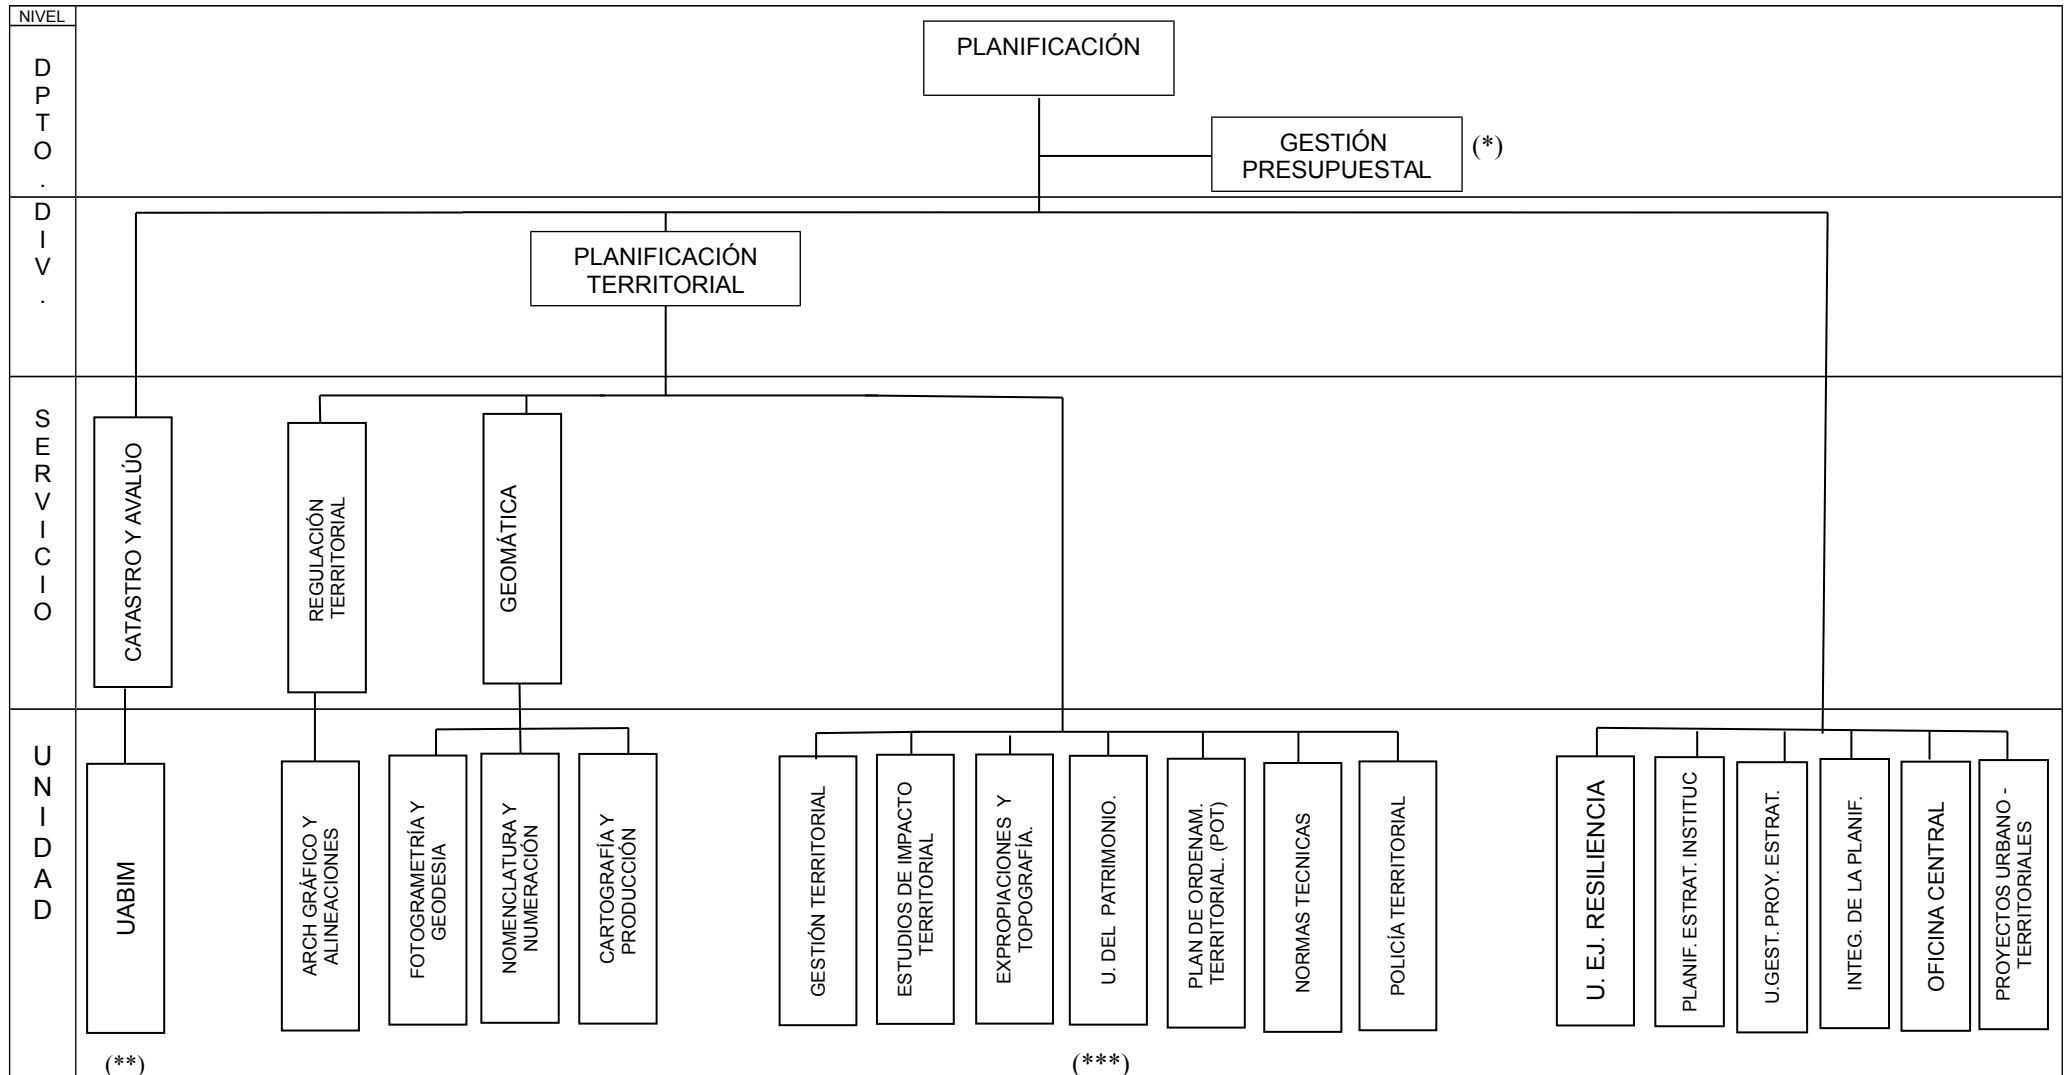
NIVEL

DPTO.

PLANIFICACIÓN

GESTIÓN PRESUPUESTAL (*)

DIV.

PLANIFICACIÓN TERRITORIAL

SERVICIO

CATASTRO Y AVALÚO

REGULACIÓN TERRITORIAL

GEOMÁTICA

UNIDAD

UABIM

ARCH GRÁFICO Y ALINEACIONES

FOTOGRAMETRÍA Y GEODESIA

NOMENCLATURA Y NUMERACIÓN

CARTOGRAFÍA Y PRODUCCIÓN

GESTIÓN TERRITORIAL

ESTUDIOS DE IMPACTO TERRITORIAL

EXPROPIACIONES Y TOPOGRAFÍA.

U. DEL PATRIMONIO.

PLAN DE ORDENAM. TERRITORIAL. (POT)

NORMAS TECNICAS

POLICÍA TERRITORIAL

U. EJ. RESILIENCIA

PLANIF. ESTRAT. INSTITUC

U.GEST. PROY. ESTRAT.

INTEG. DE LA PLANIF.

OFICINA CENTRAL

PROYECTOS URBANO - TERRITORIALES

(**)

(***)